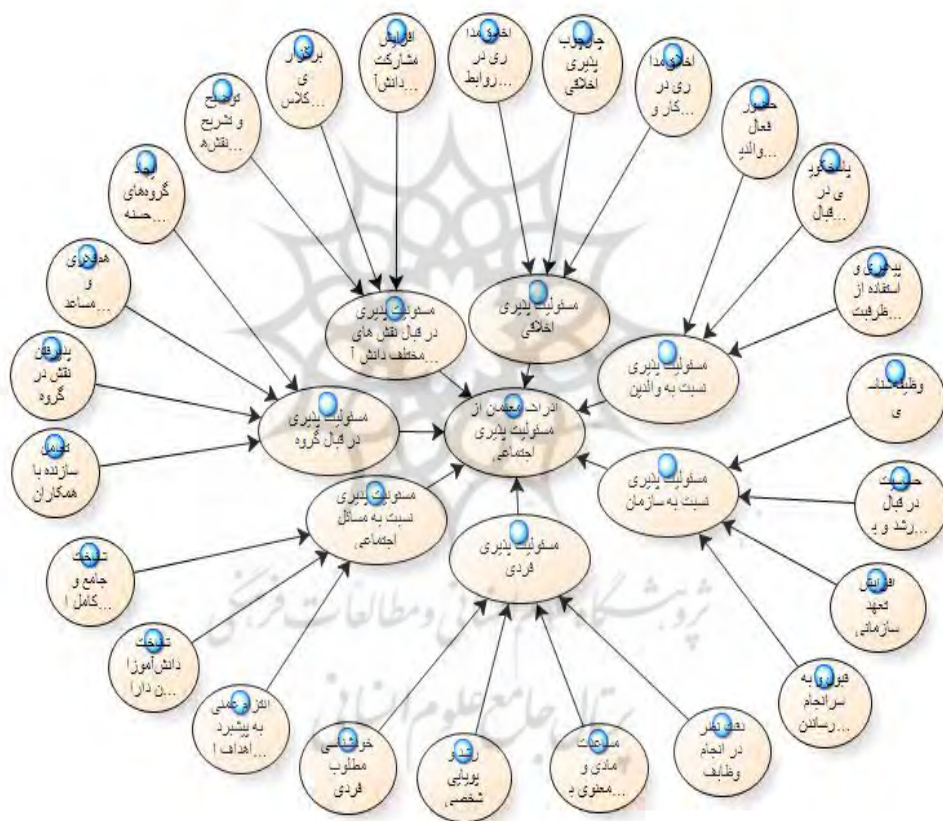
برقراری کلاس

افزایش مشارکت دانش‌آ...

اخلاق‌مداری در روابط...

جوابگوپذیری اخلاقی

اخلاق‌مداری در کار و...

حضور فعال والدین...

پاسخگویی در قبال...

توضیح و تشریح نقش‌ه...

ایجاد گروه‌های حسنه...

همکاری و مساعد...

پذیرش نقش در گروه

تعامل سازنده با همکاران

بهره‌وری استفاده از ظرفیت...

وظیفه‌شناسی

حمایت در قبال رشد و ب...

افزایش تعهد سازمانی

فوریت به سرانجام رساندن...

مسئولیت پذیری در قبال نقش های مختلف دانش آ...

مسئولیت پذیری اخلاقی

مسئولیت پذیری نسبت به والدین

ادراک معلمان از مسئولیت پذیری اجتماعی

مسئولیت پذیری در قبال گروه

مسئولیت پذیری نسبت به سازمان

مسئولیت پذیری نسبت به مسائل اجتماعی

مسئولیت پذیری فردی

تحقیقات جامع و کامل ا...

تحقیقات دانش‌آموزان دارا...

التزام عملی به پیشبرد اهداف ا...

خودسازی مطلوب فردی

رشد و پویایی شخصی

مسئولیت مادی و معنوی د...

دقت نظر در انجام وظایف

پژوهشگاه علوم انسانی و مطالعات فرهنگی

پرتال جامع علوم انسانی